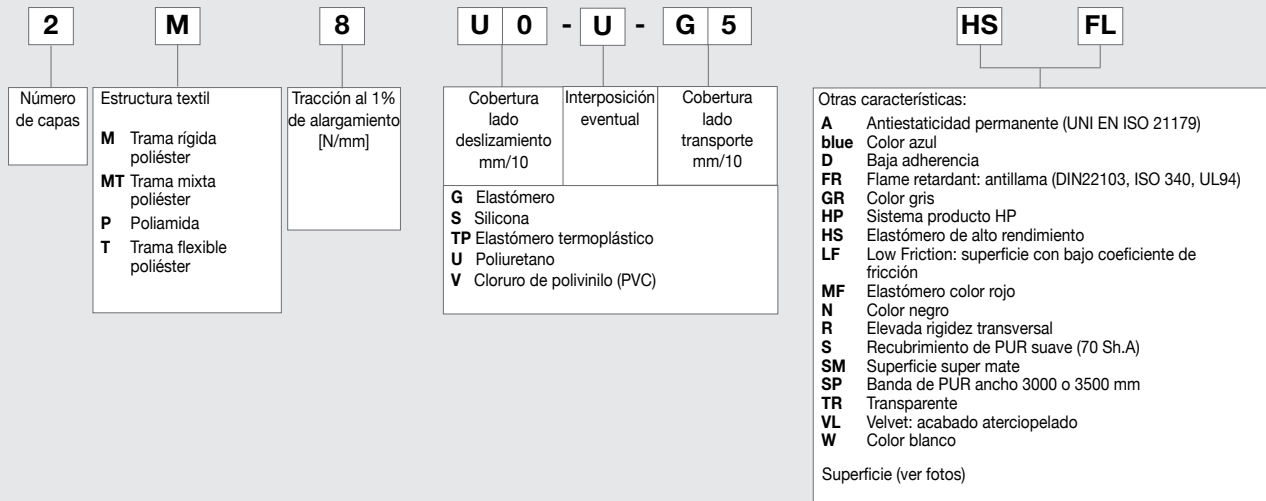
2 M 8 U 0 - U - G 5 HS FL

Número de capas

Estructura textil

**M** Trama rígida poliéster
**MT** Trama mixta poliéster
**P** Poliamida
**T** Trama flexible poliéster

Tracción al 1% de alargamiento [N/mm]

Cobertura lado deslizamiento mm/10

Interposición eventual

Cobertura lado transporte mm/10

**G** Elastómero
**S** Silicona
**TP** Elastómero termoplástico
**U** Poliuretano
**V** Cloruro de polivinilo (PVC)

Otras características:
**A** Antiestaticidad permanente (UNI EN ISO 21179)
**blue** Color azul
**D** Baja adherencia
**FR** Flame retardant: antillama (DIN22103, ISO 340, UL94)
**GR** Color gris
**HP** Sistema producto HP
**HS** Elastómero de alto rendimiento
**LF** Low Friction: superficie con bajo coeficiente de fricción
**MF** Elastómero color rojo
**N** Color negro
**R** Elevada rigidez transversal
**S** Recubrimiento de PUR suave (70 Sh.A)
**SM** Superficie super mate
**SP** Banda de PUR ancho 3000 o 3500 mm
**TR** Transparente
**VL** Velvet: acabado aterciopelado
**W** Color blanco

Superficie (ver fotos)